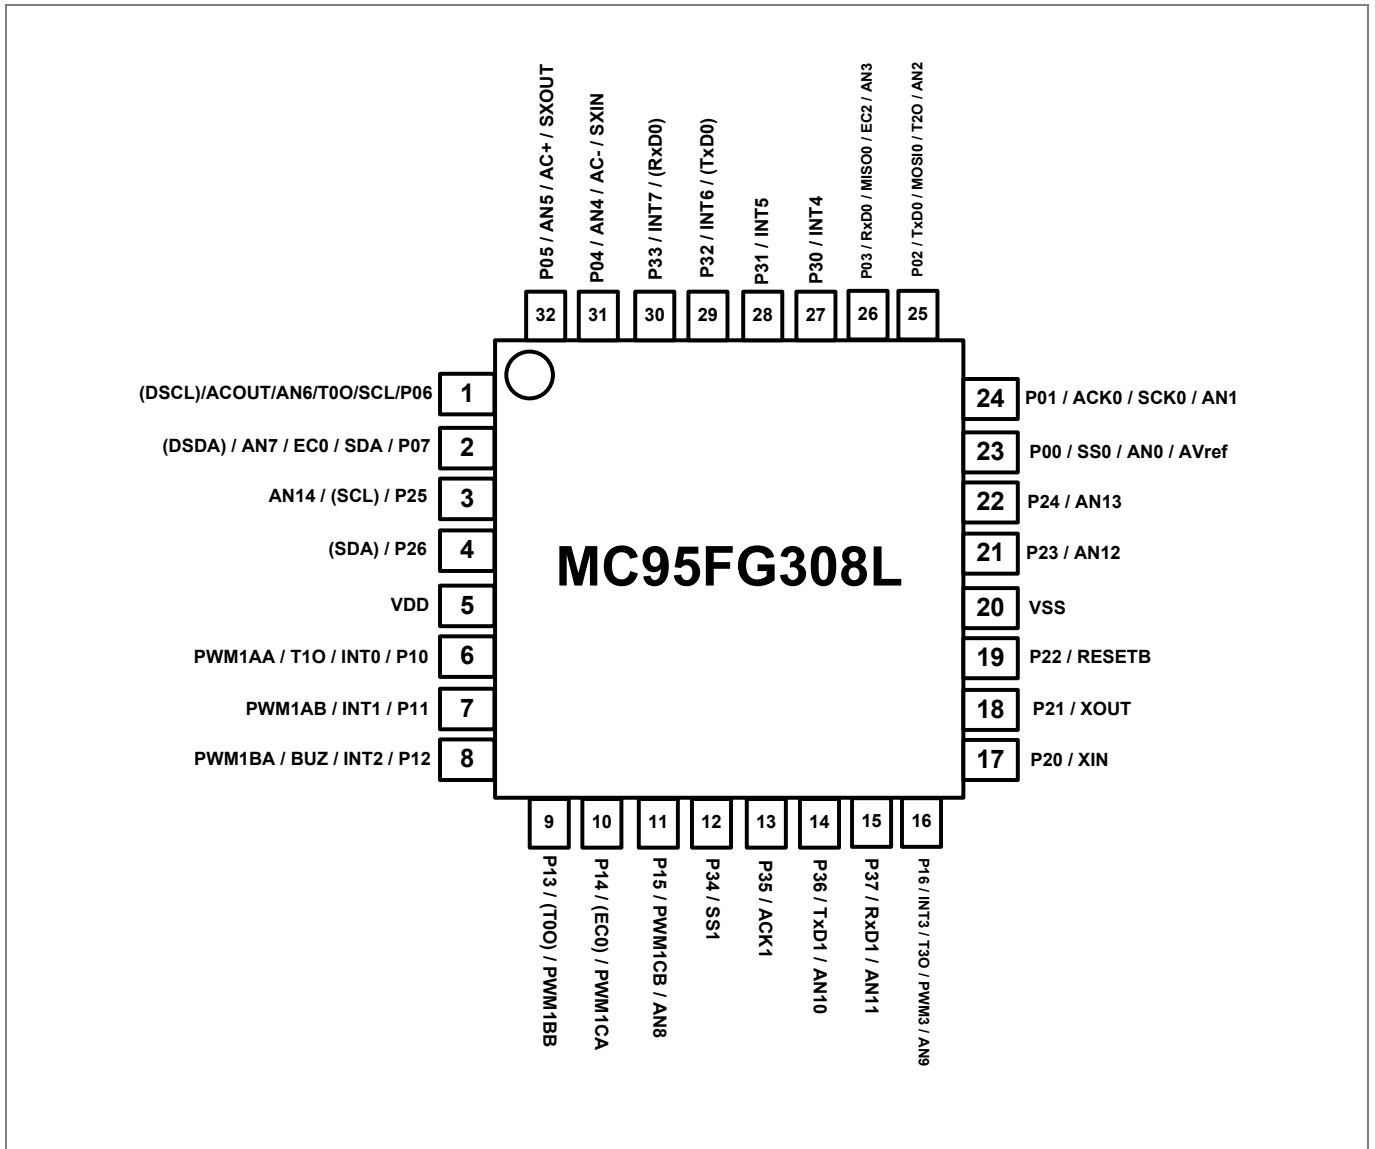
P05 / AN5 / AC+ / SXOUT
P04 / AN4 / AC- / SXIN
P33 / INT7 / (RxD0)
P32 / INT6 / (TxD0)
P31 / INT5
P30 / INT4
P03 / RxD0 / MISO0 / EC2 / AN3
P02 / TxD0 / MOSI0 / T2O / AN2

32 31 30 29 28 27 26 25

(DSCL)/ACOUT/AN6/T0O/SCL/P06 1
(DSDA) / AN7 / EC0 / SDA / P07 2
AN14 / (SCL) / P25 3
(SDA) / P26 4
VDD 5
PWM1AA / T1O / INT0 / P10 6
PWM1AB / INT1 / P11 7
PWM1BA / BUZ / INT2 / P12 8

MC95FG308L

24 P01 / ACK0 / SCK0 / AN1
23 P00 / SS0 / AN0 / AVref
22 P24 / AN13
21 P23 / AN12
20 VSS
19 P22 / RESETB
18 P21 / XOUT
17 P20 / XIN

9 10 11 12 13 14 15 16

P13 / (T0O) / PWM1BB
P14 / (EC0) / PWM1CA
P15 / PWM1CB / AN8
P34 / SS1
P35 / ACK1
P36 / TxD1 / AN10
P37 / RxD1 / AN11
P16 / INT3 / T3O / PWM3 / AN9